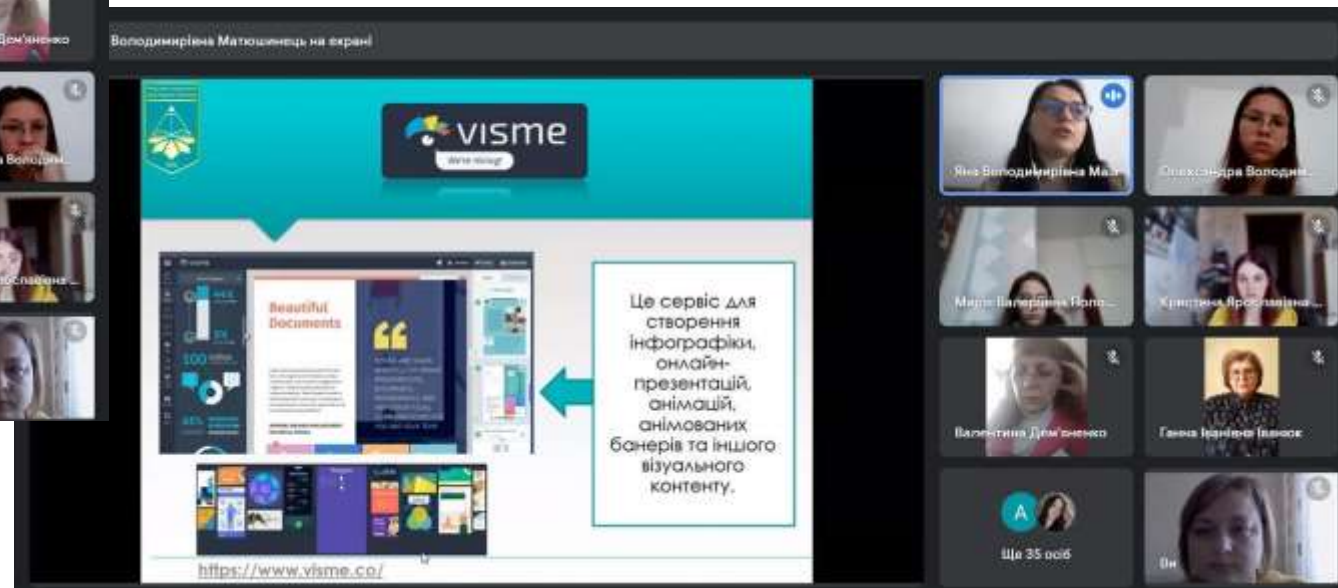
Дем'яненко

Володимирівна Матюшинець на екрані

visme

We're hiring!

Beautiful Documents

Це сервіс для створення інфографіки, онлайн-презентацій, анімацій, анімованих банерів та іншого візуального контенту.

https://www.visme.co/

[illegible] Володим...

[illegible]ославівна ...

Яна Володимирівна Ма...

Олександра Володим...

Марія Валеріївна Поло...

Христина Ярославівна ...

Валентина Дем'яненко

Ганна Іванівна Іванюк

А

Ще 35 осіб

Ви